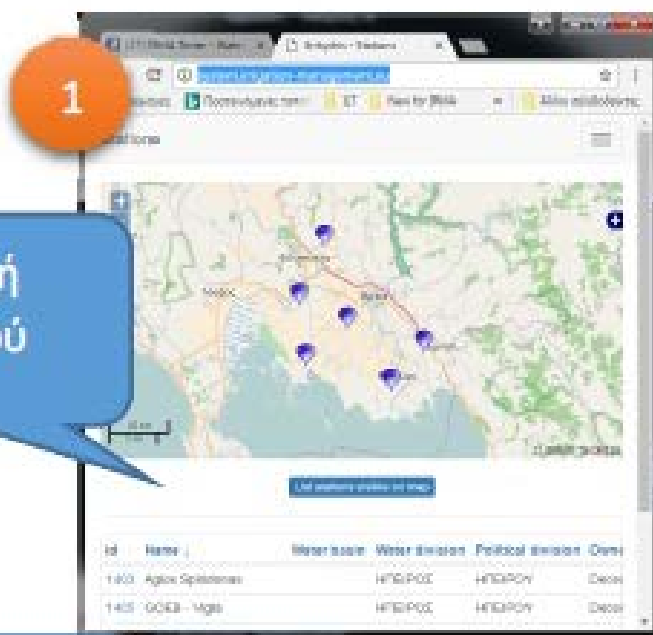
1

ή
ού

Stations

List stations visible on map

| Id | Name | Water basin | Water division | Political division | Owne |
|---|---|---|---|---|---|
| 1403 | Agios Spiridonas | | ΗΠΕΙΡΟΣ | ΗΠΕΙΡΟΥ | Deca |
| 1405 | GOEB - Vigla | | ΗΠΕΙΡΟΣ | ΗΠΕΙΡΟΥ | Deca |